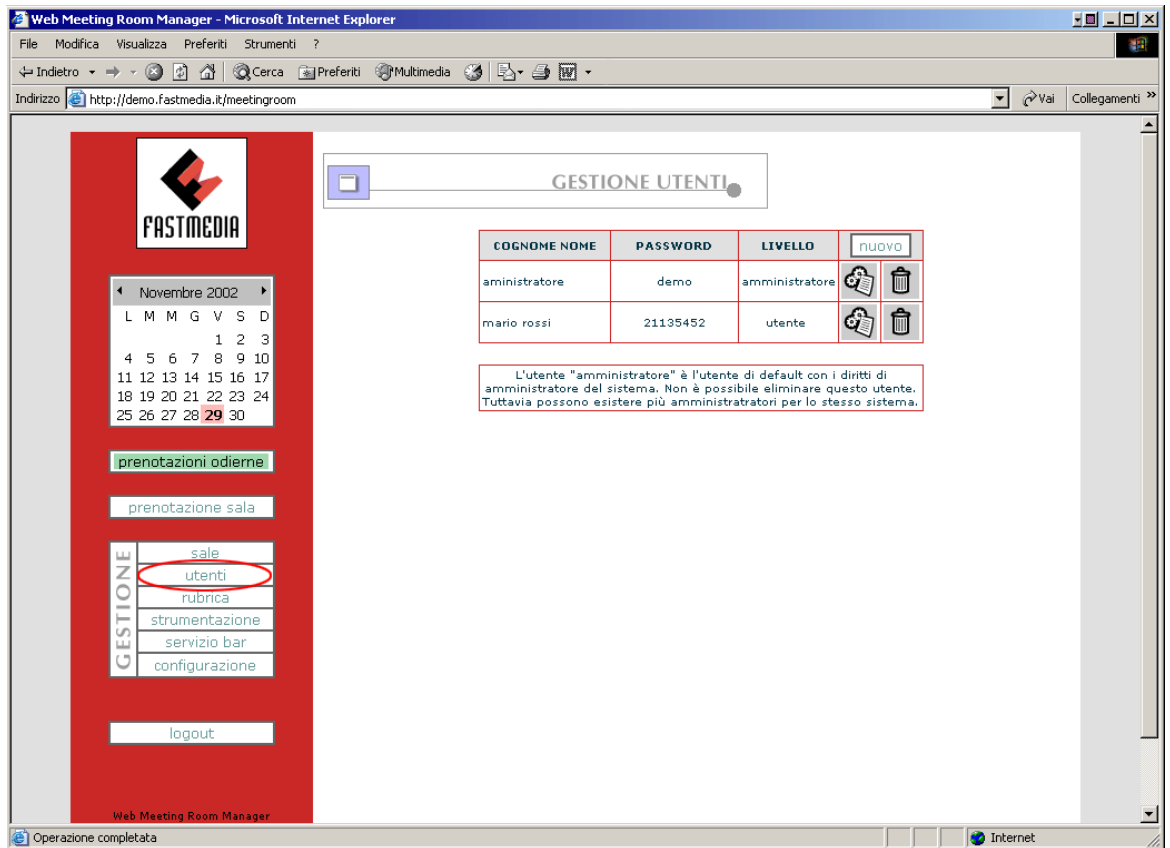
Web Meeting Room Manager - Microsoft Internet Explorer

File Modifica Visualizza Preferiti Strumenti ?

Indietro Cerca Preferiti Multimedia

Indirizzo http://demo.fastmedia.it/meetingroom Vai Collegamenti »

FASTMEDIA

Novembre 2002

| L | M | M | G | V | S | D |
|---|---|---|---|---|---|---|
| | | | | 1 | 2 | 3 |
| 4 | 5 | 6 | 7 | 8 | 9 | 10 |
| 11 | 12 | 13 | 14 | 15 | 16 | 17 |
| 18 | 19 | 20 | 21 | 22 | 23 | 24 |
| 25 | 26 | 27 | 28 | 29 | 30 | |

prenotazioni odierne

prenotazione sala

GESTIONE

sale
utenti
rubrica
strumentazione
servizio bar
configurazione

logout

Web Meeting Room Manager

GESTIONE UTENTI

| COGNOME NOME | PASSWORD | LIVELLO | nuovo |
|---|---|---|---|
| aministratore | demo | amministratore | |
| mario rossi | 21135452 | utente | |

L'utente "amministratore" è l'utente di default con i diritti di amministratore del sistema. Non è possibile eliminare questo utente. Tuttavia possono esistere più amministratrori per lo stesso sistema.

Operazione completata

Internet